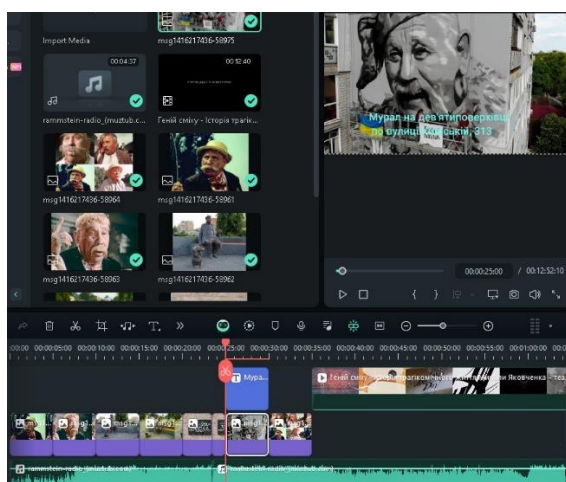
Import Media

msg1416217436-58975

00:04:37

rammstein-radio_(muztub.c...

00:12:40

Геній сміху - Історія трагік...

msg1416217436-58964

msg1416217436-58961

msg1416217436-58963

msg1416217436-58962

Мурал на дев'ятиповерхівці по вулиці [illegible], 313

00:00:25:00 / 00:12:52:10

00:00 00:00:05:00 00:00:10:00 00:00:15:00 00:00:20:00 00:00:25:00 00:00:30:00 00:00:35:00 00:00:40:00 00:00:45:00 00:00:50:00 00:00:55:00 00:01:00:00

Мура...

Геній сміху - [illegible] трагікомедії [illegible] Яковченка - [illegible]

rammstein-radio-(muztub.com)

rammstein-radio-(muztub.com)